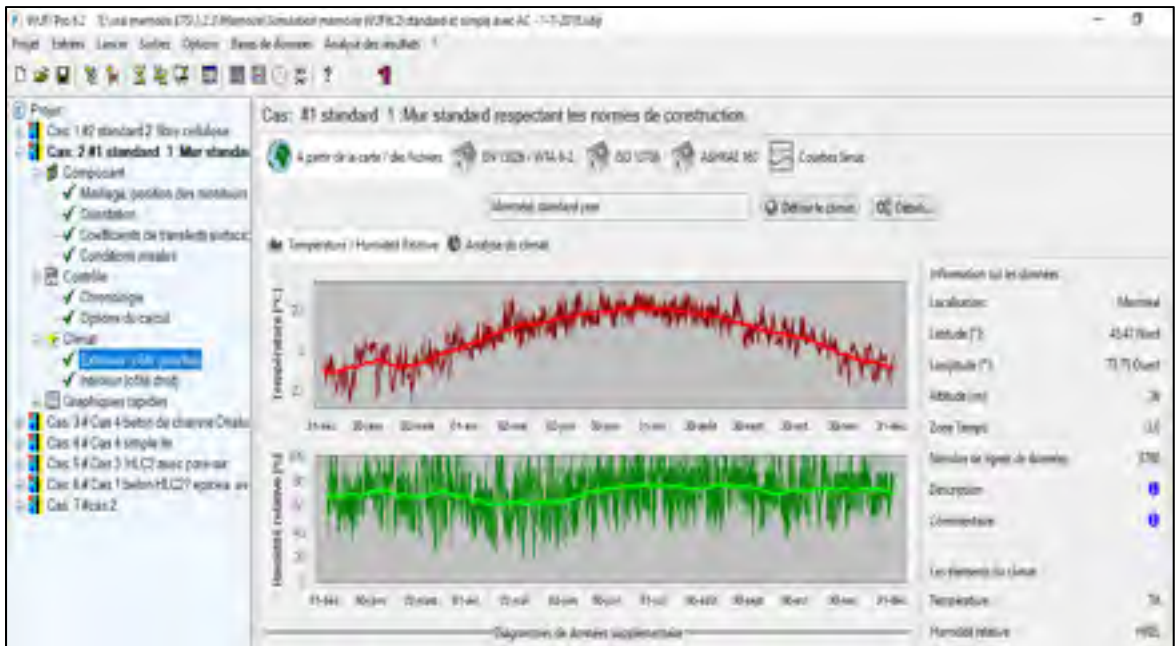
WUFI Pro 6.2 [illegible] Simulation mémoire WUFI 2 standard et simple avec AC - 1-7-2018.wdp

Projet Entrées Lancer Sorties Options Bases de Données Analyse des résultats ?

Projet
Cas: 1 #2 standard 2 fibre cellulose
Cas: 2 #1 standard 1 Mur standard
Composant
✓ Maillage, position des moniteurs
✓ Orientation
✓ Coefficients de transferts surfaciques
✓ Conditions initiales
Contrôle
✓ Chronologie
✓ Options du calcul
Climat
✓ Extérieur (côté gauche)
✓ Intérieur (côté droit)
Graphiques rapides
Cas: 3 # Cas 4 béton de chanvre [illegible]
Cas: 4 # Cas 4 simple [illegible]
Cas: 5 # Cas 3 HLC? avec pare-air
Cas: 6 # Cas 1 béton HLC? épaisse av
Cas: 7 #cas 2

Cas: #1 standard 1 :Mur standard respectant les normes de construction.

A partir de la carte / des fichiers | EN 15026 / WTA 6-2 | ISO 13788 | ASHRAE 160 | Courbes Sinus

Montréal standard year | Définir le climat | Détails...

Température / Humidité Relative | Analyse du climat

Température [°C]
Humidité relative [%]

01-déc. 30-janv. 02-mars 01-avr. 02-mai 02-juin 02-juil. 01-août 30-août 30-sept. 30-oct. 30-nov. 31-déc.

Diagrammes de données supplémentaires

Information sur les données
Localisation: Montréal
Latitude [°]: 45.47 Nord
Longitude [°]: 73.75 Ouest
Altitude [m]: 36
Zone Temps: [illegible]
Nombre de lignes de données: 8760
Description
Commentaire
Les éléments du climat
Température: TA
Humidité relative: HREL